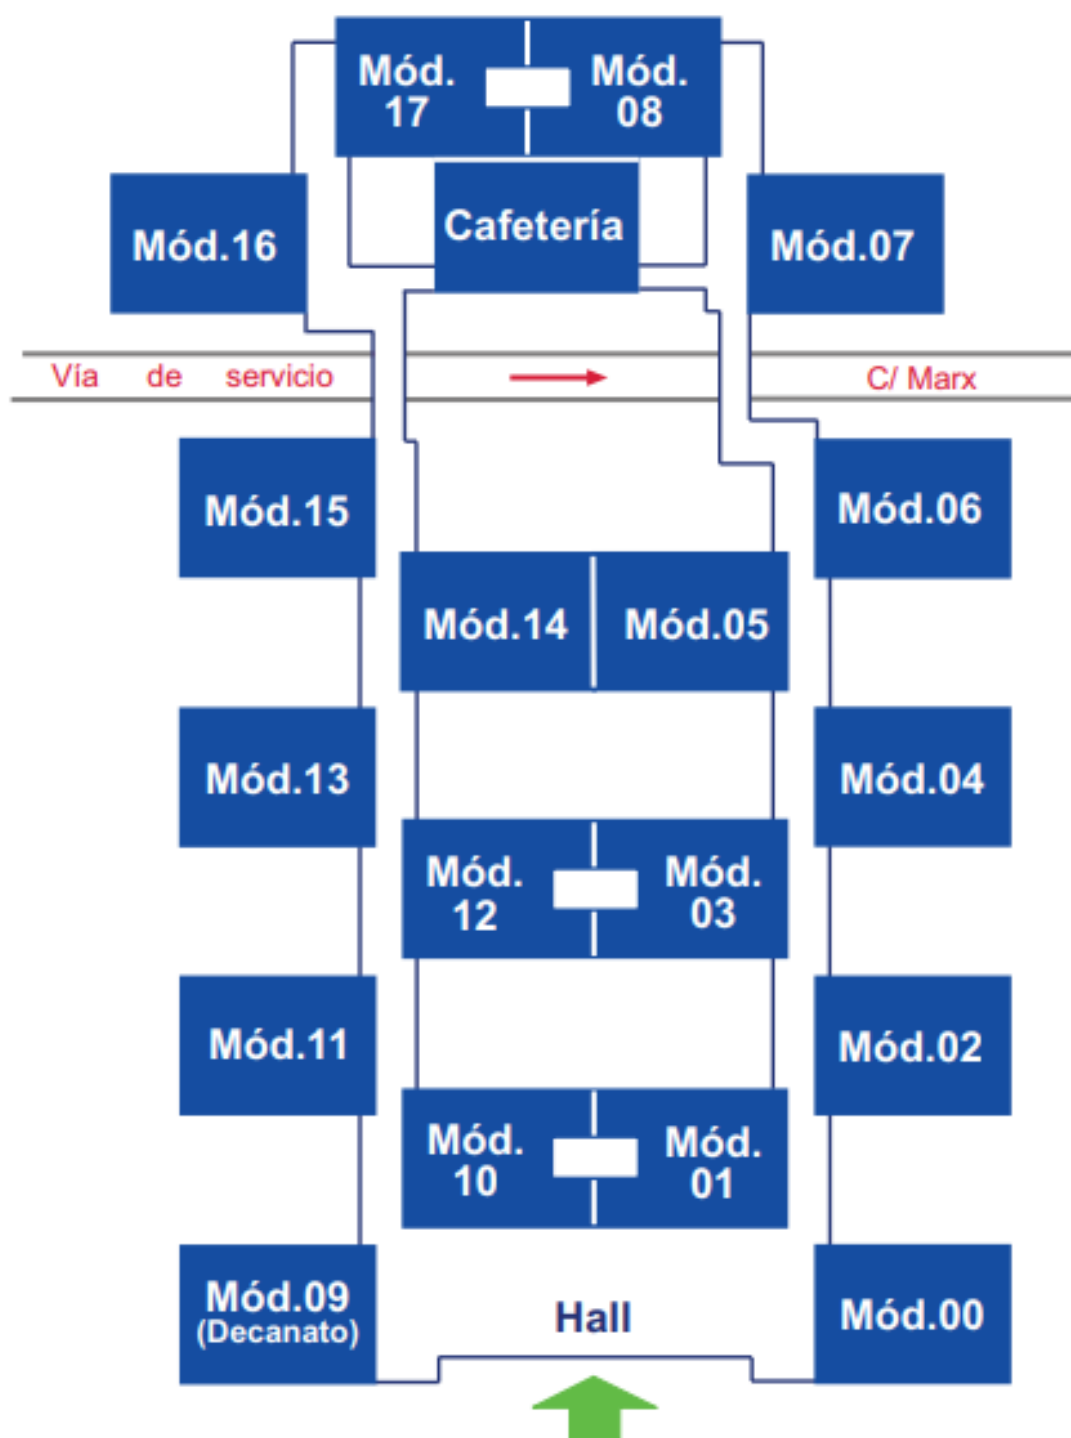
Mód. 17

Mód. 08

Mód.16

Cafetería

Mód.07

Vía de servicio

C/ Marx

Mód.15

Mód.06

Mód.14

Mód.05

Mód.13

Mód.04

Mód. 12

Mód. 03

Mód.11

Mód.02

Mód. 10

Mód. 01

Mód.09 (Decanato)

Hall

Mód.00